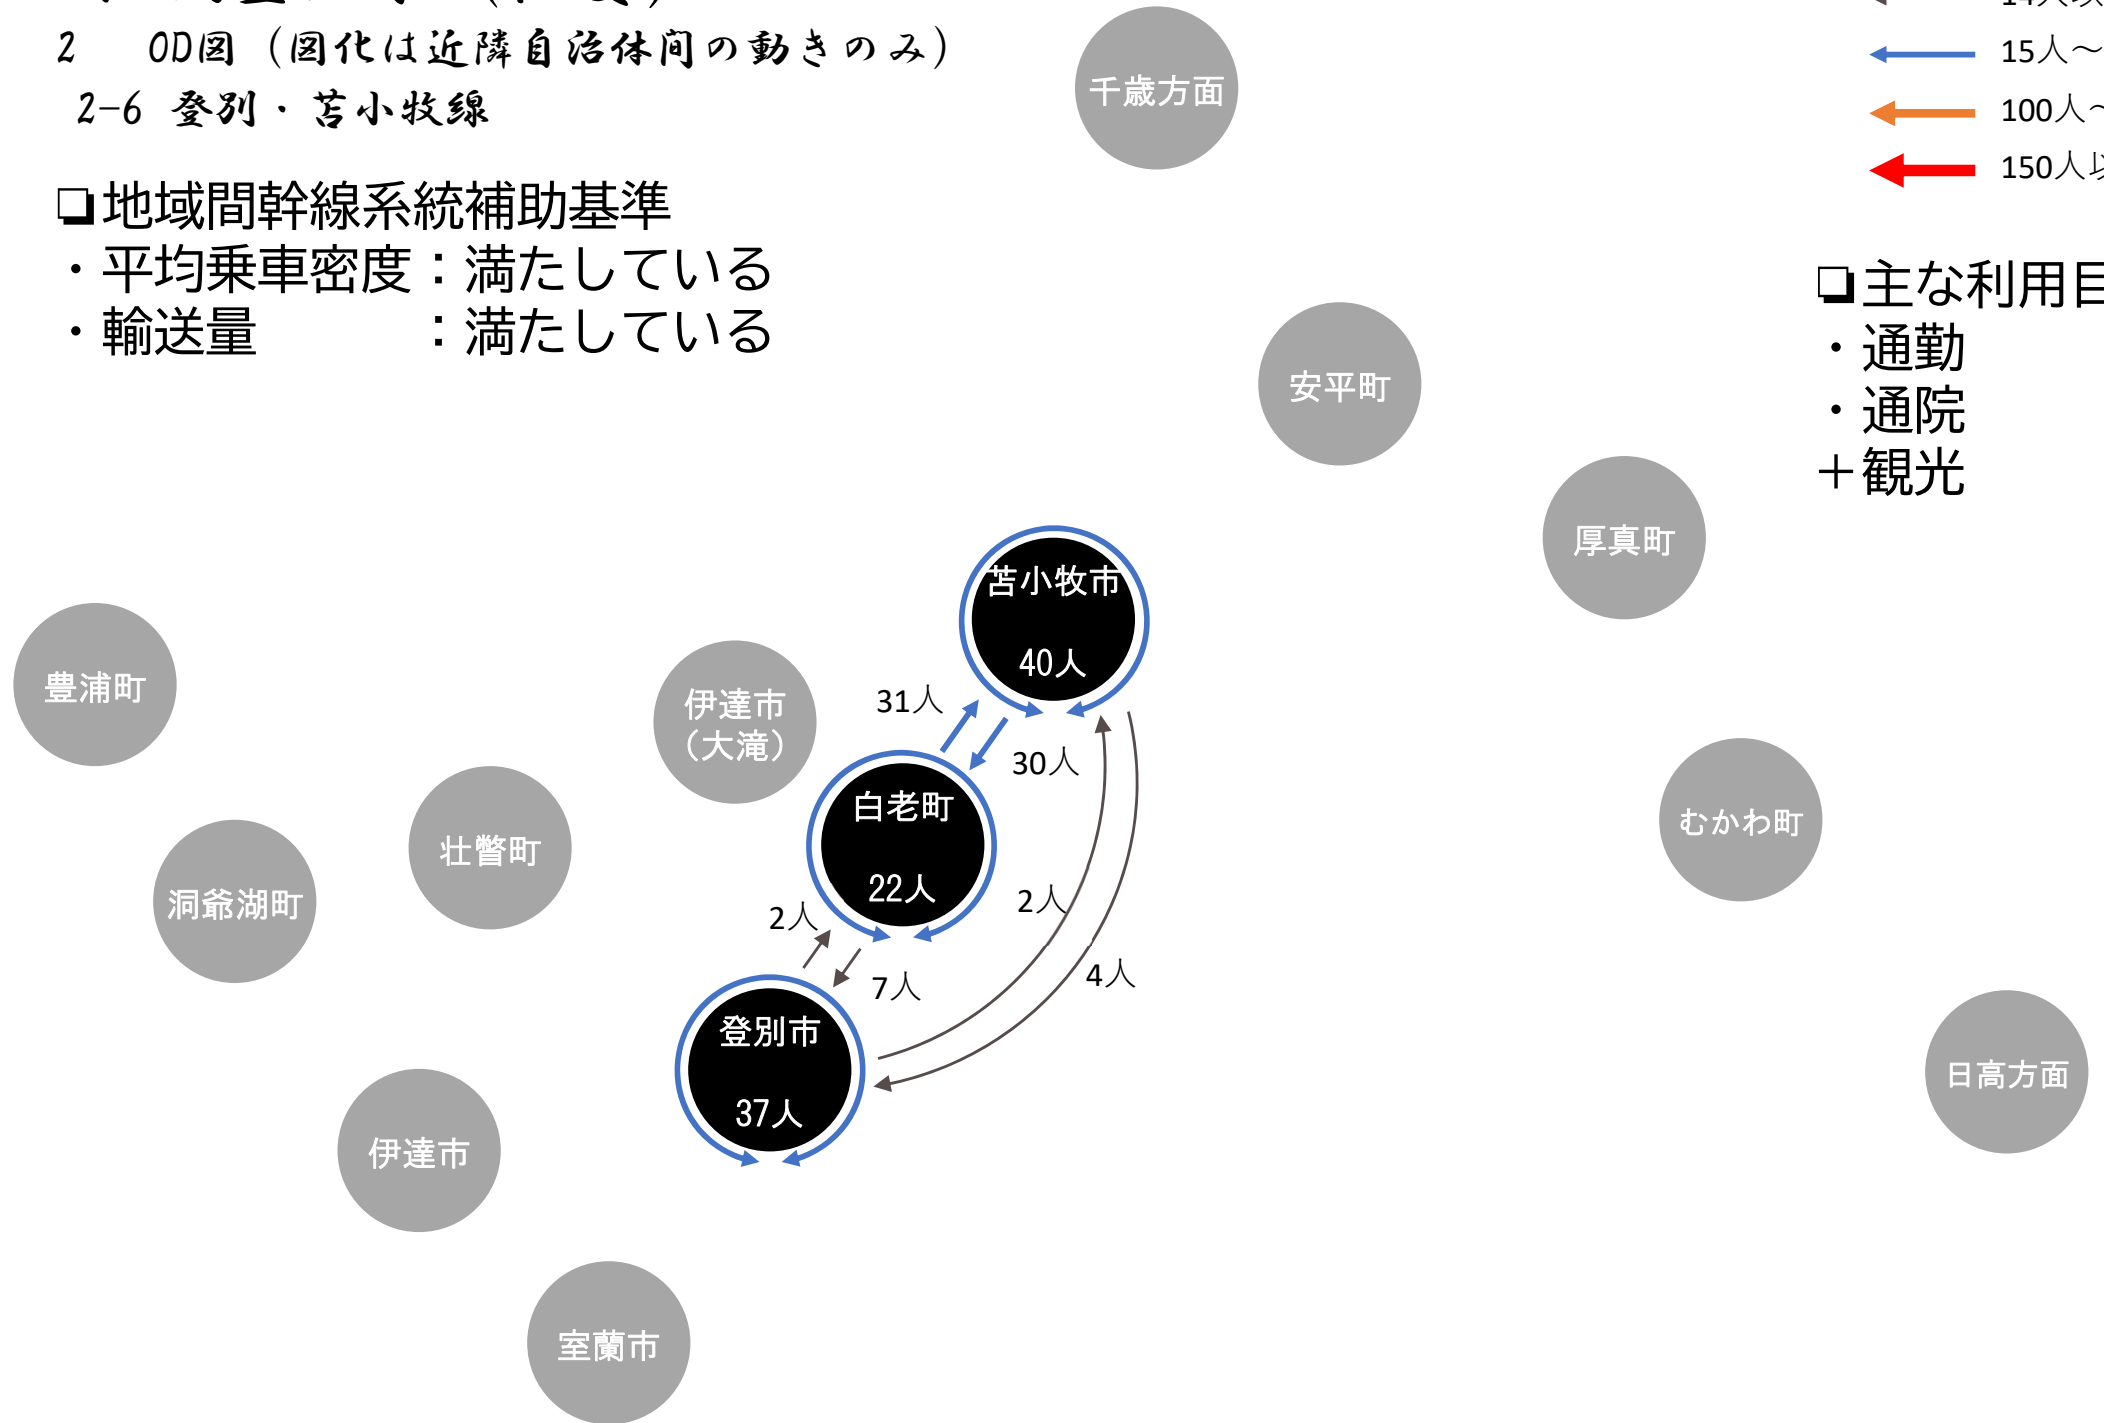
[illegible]

2　OD図（図化は近隣自治体間の動きのみ）

2-6 登別・苫小牧線

❏地域間幹線系統補助基準

・平均乗車密度：満たしている

・輸送量　　　：満たしている

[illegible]

15人～

100人～

150人以

❏主な利用目

・通勤

・通院

＋観光

千歳方面

安平町

厚真町

むかわ町

日高方面

豊浦町

洞爺湖町

壮瞥町

伊達市（大滝）

伊達市

室蘭市

苫小牧市 40人

白老町 22人

登別市 37人

31人

30人

2人

7人

2人

4人